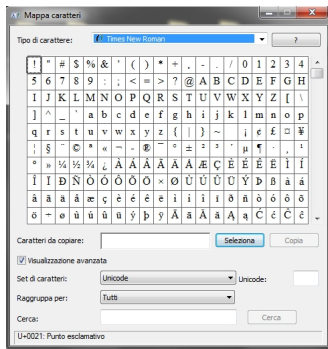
Mappa caratteri

Tipo di carattere: Times New Roman ?

| ! | " | # | \$ | % | & | ' | ( | ) | * | + | , | - | . | / | 0 | 1 | 2 | 3 | 4 |
|---|---|---|---|---|---|---|---|---|---|---|---|---|---|---|---|---|---|---|---|
| 5 | 6 | 7 | 8 | 9 | : | ; | < | = | > | ? | @ | A | B | C | D | E | F | G | H |
| I | J | K | L | M | N | O | P | Q | R | S | T | U | V | W | X | Y | Z | [ | \ |
| ] | ^ | _ | ` | a | b | c | d | e | f | g | h | i | j | k | l | m | n | o | p |
| q | r | s | t | u | v | w | x | y | z | { | \| | } | ~ |   | ¡ | ¢ | £ | ¤ | ¥ |
| ¦ | § | ¨ | © | ª | « | ¬ | - | ® | ¯ | ° | ± | ² | ³ | ´ | µ | ¶ | · | ¸ | ¹ |
| º | » | ¼ | ½ | ¾ | ¿ | À | Á | Â | Ã | Ä | Å | Æ | Ç | È | É | Ê | Ë | Ì | Í |
| Î | Ï | Ð | Ñ | Ò | Ó | Ô | Õ | Ö | × | Ø | Ù | Ú | Û | Ü | Ý | Þ | ß | à | á |
| â | ã | ä | å | æ | ç | è | é | ê | ë | ì | í | î | ï | ð | ñ | ò | ó | ô | õ |
| ö | ÷ | ø | ù | ú | û | ü | ý | þ | ÿ | Ā | ā | Ă | ă | Ą | ą | Ć | ć | Ĉ | ĉ |

Caratteri da copiare: Seleziona Copia

Visualizzazione avanzata

Set di caratteri: Unicode Unicode:

Raggruppa per: Tutti

Cerca: Cerca

U+0021: Punto esclamativo